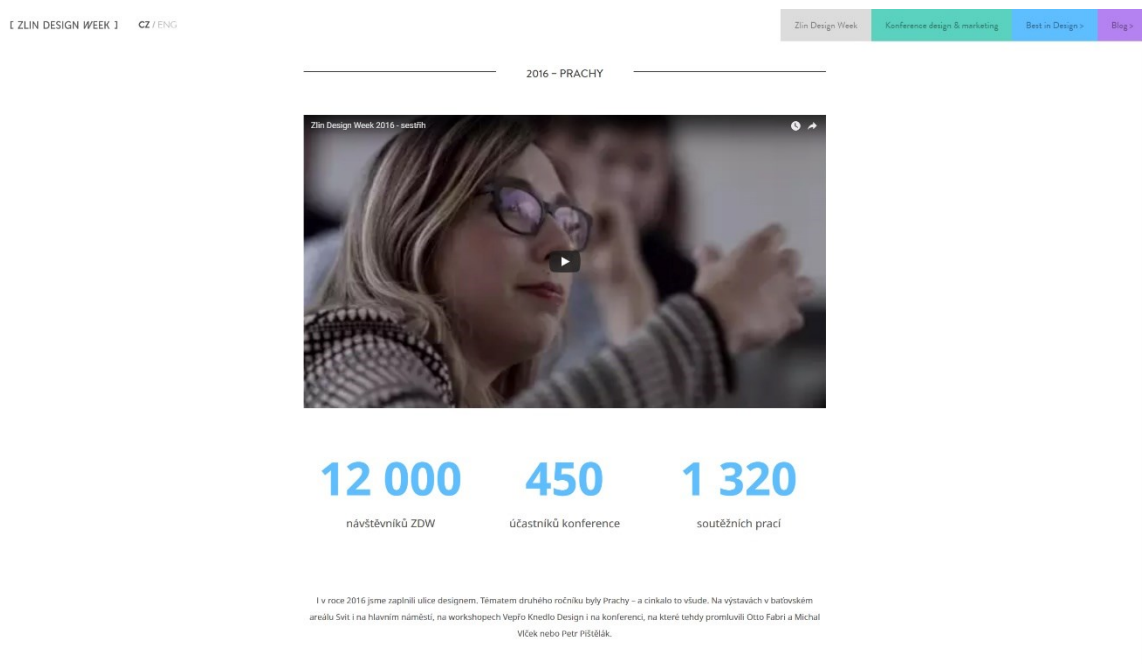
[ ZLIN DESIGN *WEEK* ] CZ / ENG

Zlin Design Week Konference design & marketing Best in Design > Blog >

2016 – PRACHY

Zlin Design Week 2016 - sestřih

12 000
návštěvníků ZDW

450
účastníků konference

1 320
soutěžních prací

I v roce 2016 jsme zaplnili ulice designem. Tématem druhého ročníku byly Prachy – a cinkalo to všude. Na výstavách v baťovském areálu Svit i na hlavním náměstí, na workshopech Vepřo Knedlo Design i na konferenci, na které tehdy promluvili Otto Fabri a Michal Vlček nebo Petr Pištělák.